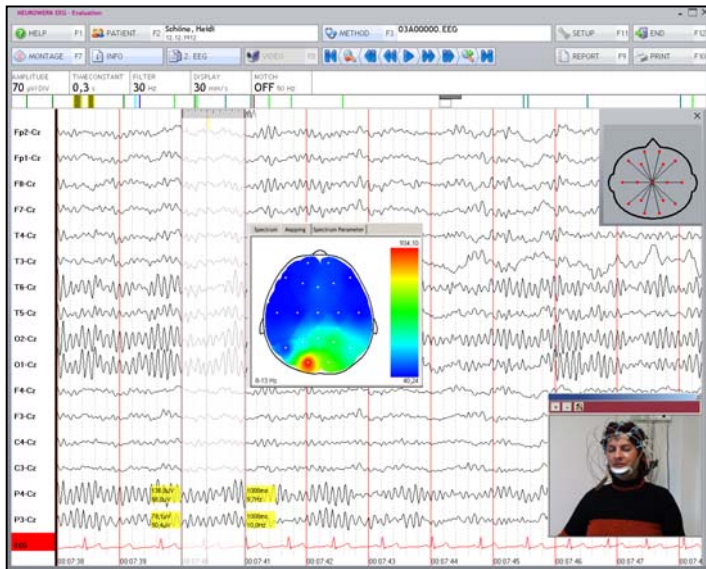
NEUROWERK EEG - Evaluation

HELP F1 PATIENT F2 Schöne, Heidi 12.12.1910 METHOD F3 03A00000.EEG SETUP F11 END F12

MONTAGE F7 INFO 2. EEG VIDEO F8 REPORT F9 PRINT F10

AMPLITUDE 70 µV/DIV TIMECONSTANT 0,3 s FILTER 30 Hz DISPLAY 30 mm/s NOTCH OFF 50 Hz

Fp2-Cz
Fp1-Cz
F8-Cz
F7-Cz
T4-Cz
T3-Cz
T6-Cz
T5-Cz
O2-Cz
O1-Cz
F4-Cz
F3-Cz
C4-Cz
C3-Cz
P4-Cz
P3-Cz
EKG

Spectrum Mapping Spectrum Parameter

934,10

40,24

8-13 Hz

138,9µV 80,8µV

1000ms 8,7Hz

78,5µV 50,4µV

1000ms 10,0Hz

00:07:38 00:07:39 00:07:40 00:07:41 00:07:42 00:07:43 00:07:44 00:07:45 00:07:46 00:07:47 00:07:4